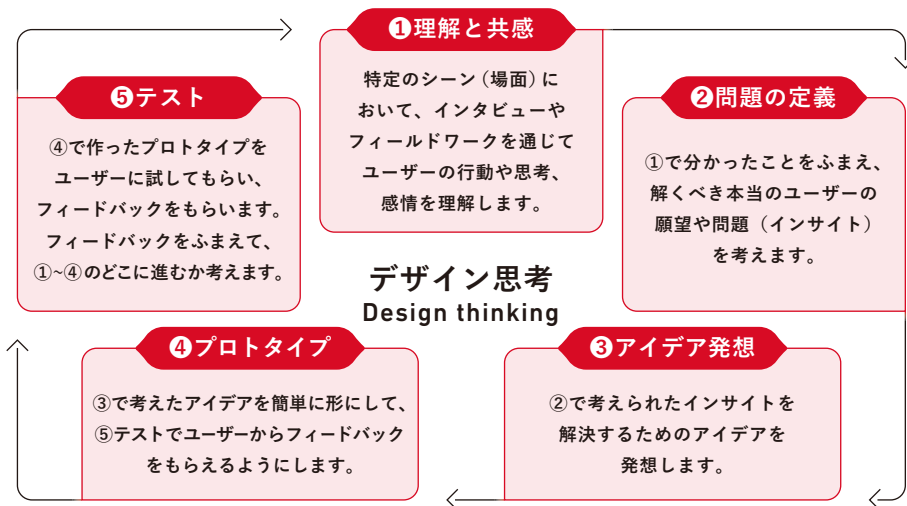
❶理解と共感

特定のシーン（場面）において、インタビューやフィールドワークを通じてユーザーの行動や思考、感情を理解します。

❷問題の定義

①で分かったことをふまえ、解くべき本当のユーザーの願望や問題（インサイト）を考えます。

❸アイデア発想

②で考えられたインサイトを解決するためのアイデアを発想します。

❹プロトタイプ

③で考えたアイデアを簡単に形にして、⑤テストでユーザーからフィードバックをもらえるようにします。

❺テスト

④で作ったプロトタイプをユーザーに試してもらい、フィードバックをもらいます。フィードバックをふまえて、①~④のどこに進むか考えます。

デザイン思考
Design thinking